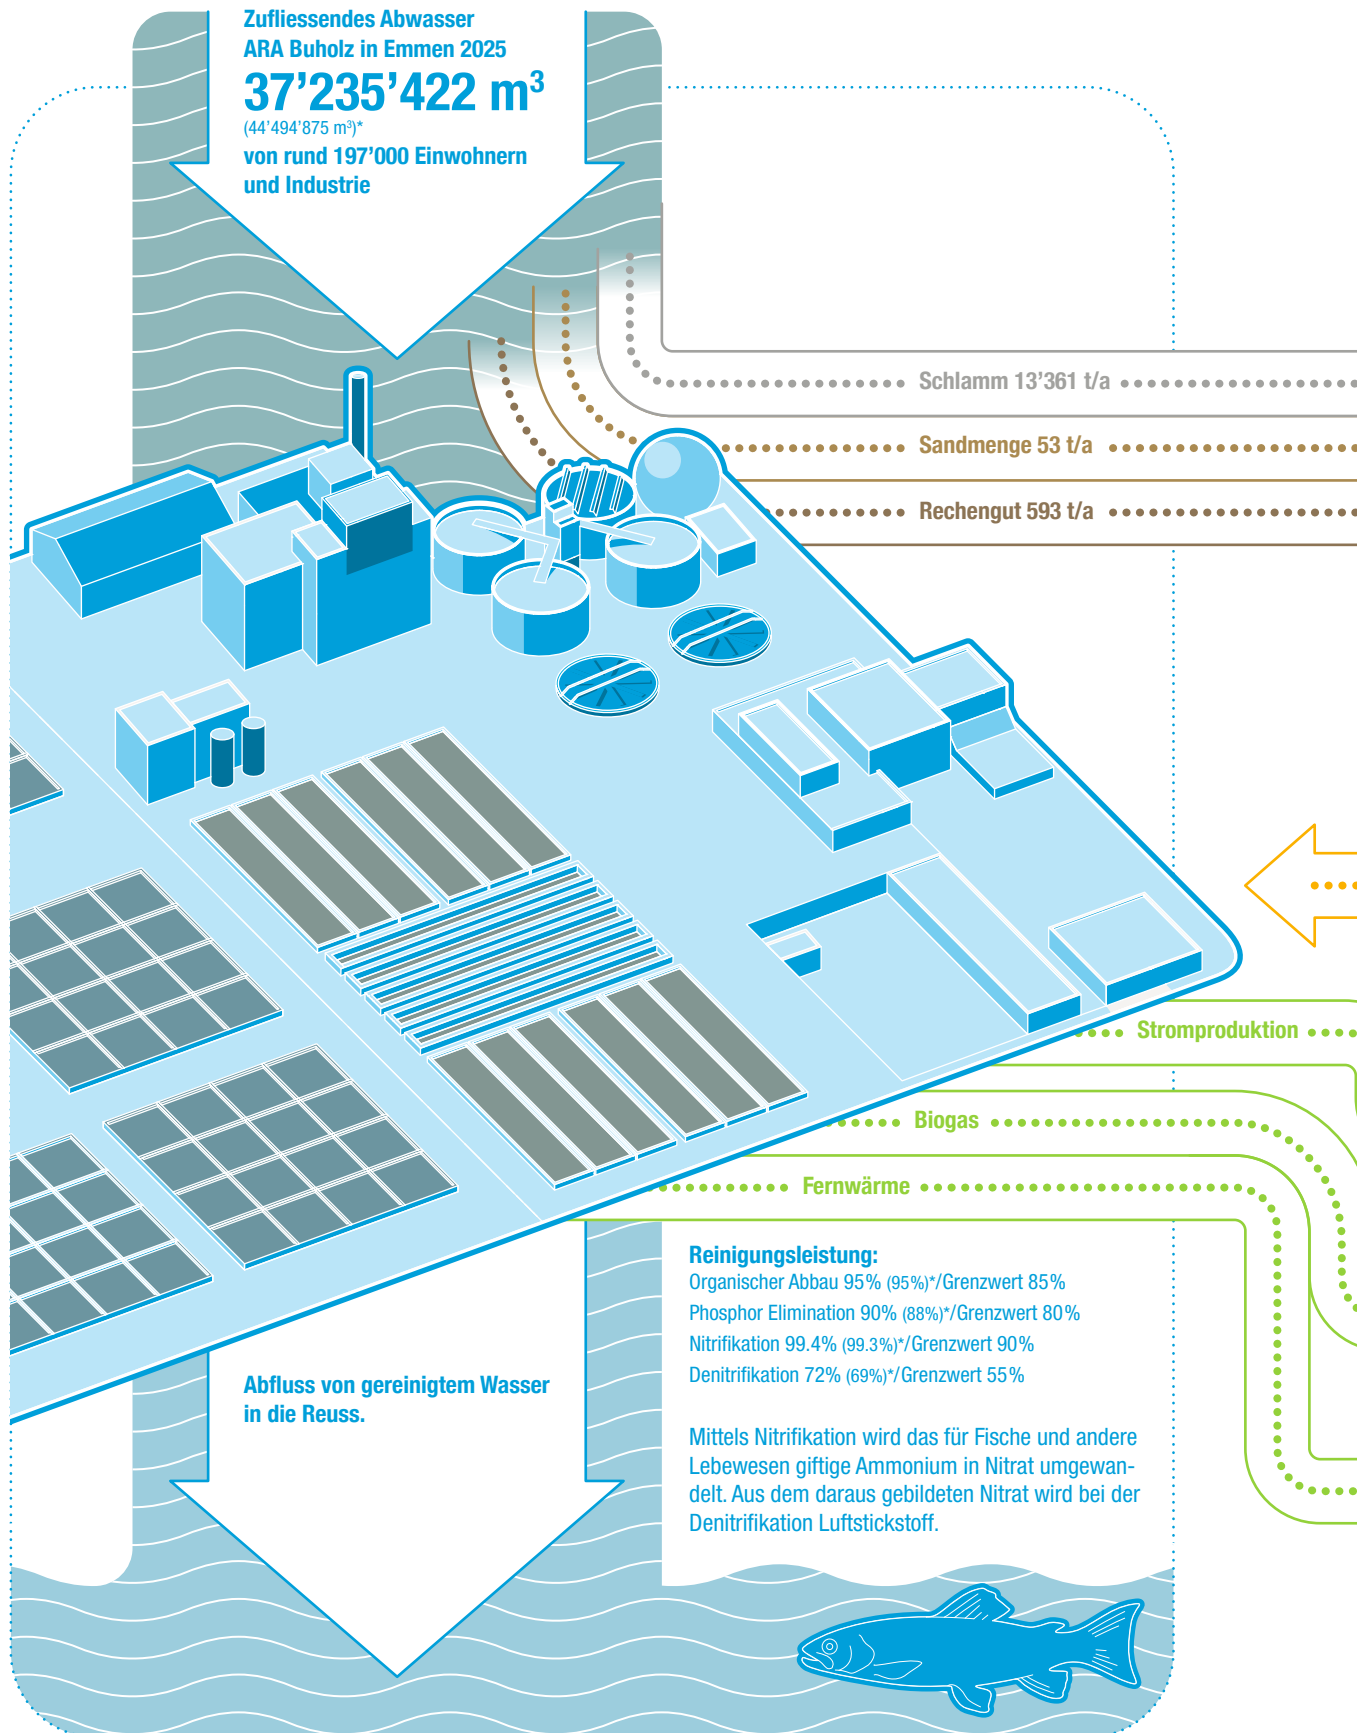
Zufliessendes Abwasser
ARA Buholz in Emmen 2025
37’235’422 m$^3$
(44’494’875 m$^3$)*
von rund 197’000 Einwohnern und Industrie

Schlamm 13’361 t/a

Sandmenge 53 t/a

Rechengut 593 t/a

Stromproduktion

Biogas

Fernwärme

Reinigungsleistung:
Organischer Abbau 95% (95%)*/Grenzwert 85%
Phosphor Elimination 90% (88%)*/Grenzwert 80%
Nitrifikation 99.4% (99.3%)*/Grenzwert 90%
Denitrifikation 72% (69%)*/Grenzwert 55%

Mittels Nitrifikation wird das für Fische und andere Lebewesen giftige Ammonium in Nitrat umgewandelt. Aus dem daraus gebildeten Nitrat wird bei der Denitrifikation Luftstickstoff.

Abfluss von gereinigtem Wasser in die Reuss.